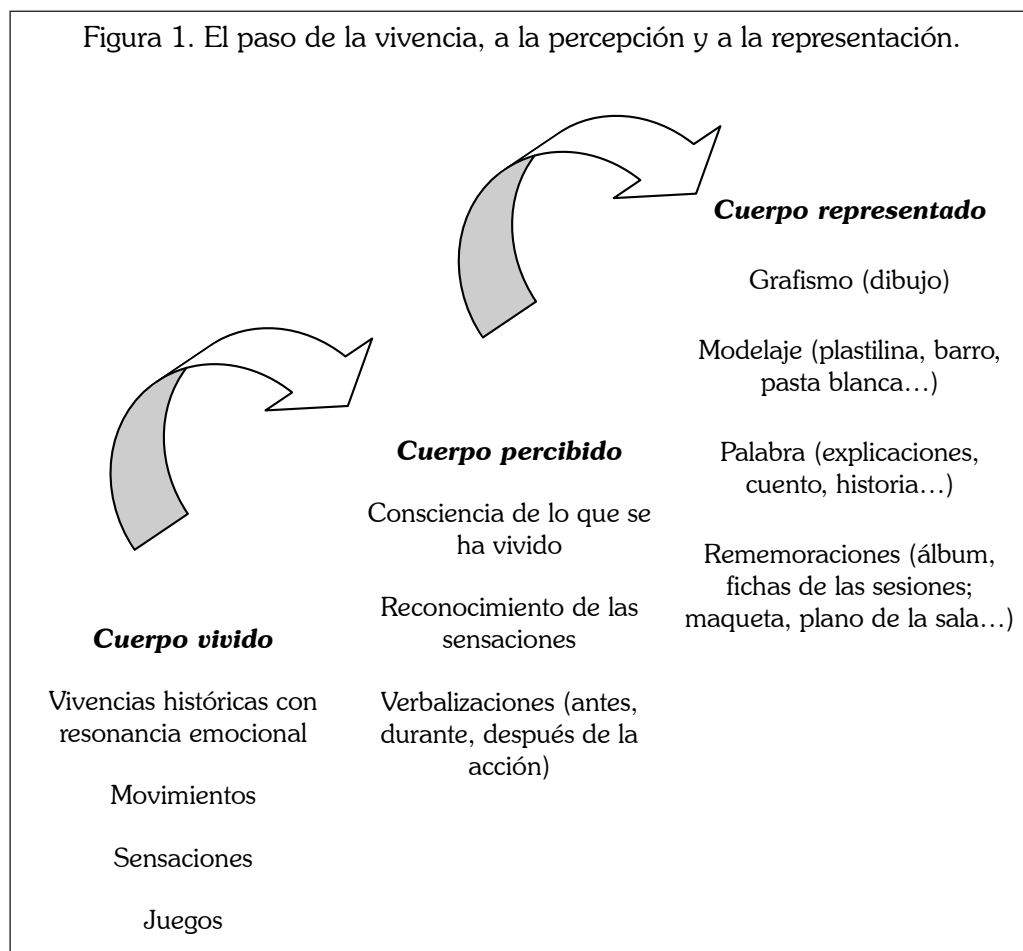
Figura 1. El paso de la vivencia, a la percepción y a la representación.

***Cuerpo vivido***

Vivencias históricas con resonancia emocional

Movimientos

Sensaciones

Juegos

***Cuerpo percibido***

Consciencia de lo que se ha vivido

Reconocimiento de las sensaciones

Verbalizaciones (antes, durante, después de la acción)

***Cuerpo representado***

Grafismo (dibujo)

Modelaje (plastilina, barro, pasta blanca…)

Palabra (explicaciones, cuento, historia…)

Rememoraciones (álbum, fichas de las sesiones; maqueta, plano de la sala…)